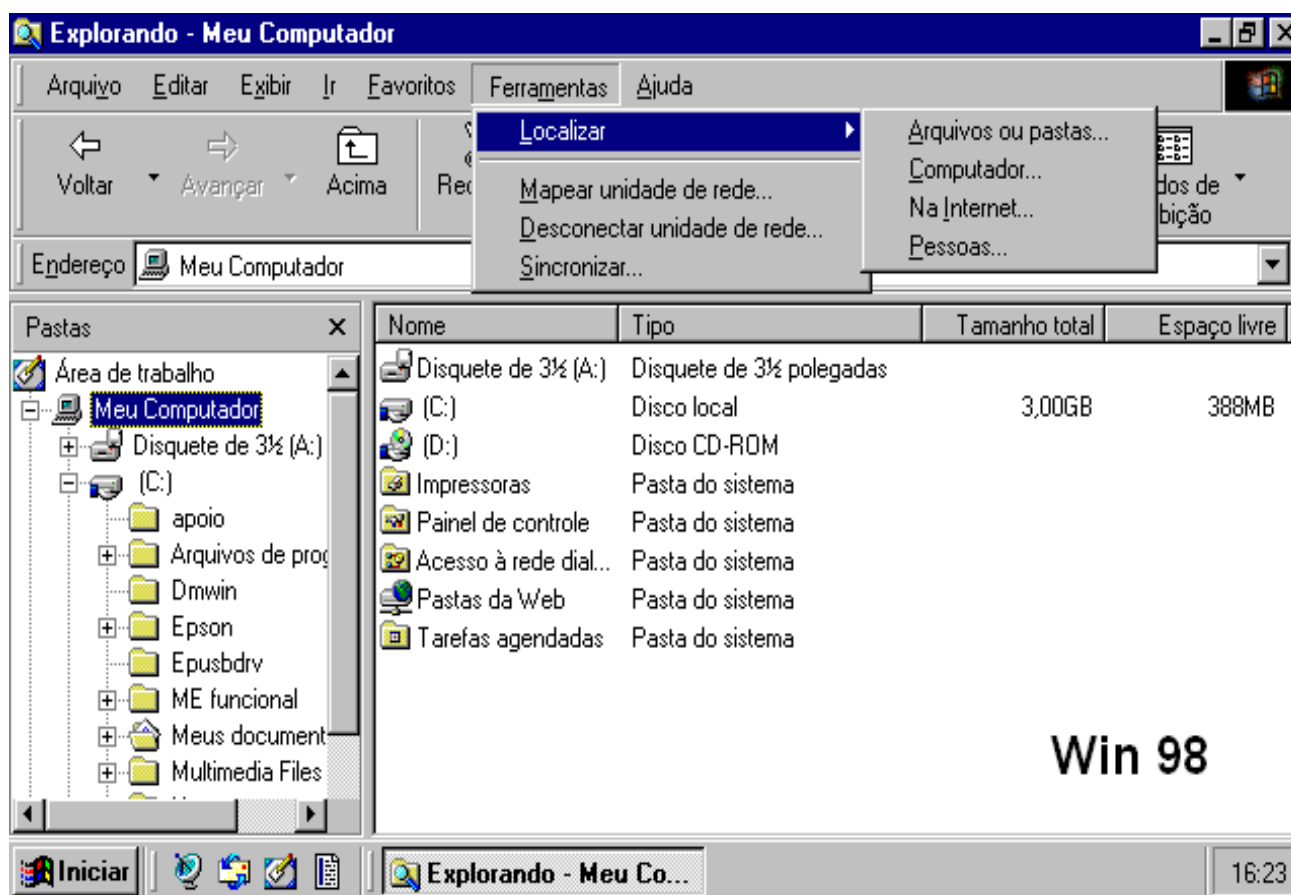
Explorando - Meu Computador

Arquivo Editar Exibir Ir Favoritos Ferramentas Ajuda

Voltar Avançar Acima Re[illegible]

Localizar
Mapear unidade de rede...
Desconectar unidade de rede...
Sincronizar...

Arquivos ou pastas...
Computador...
Na Internet...
Pessoas...

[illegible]dos de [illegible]bição

Endereço Meu Computador

Pastas ×
Área de trabalho
Meu Computador
Disquete de 3½ (A:)
(C:)
apoio
Arquivos de prog
Dmwin
Epson
Epusbdrv
ME funcional
Meus document
Multimedia Files

| Nome | Tipo | Tamanho total | Espaço livre |
|---|---|---|---|
| Disquete de 3½ (A:) | Disquete de 3½ polegadas | | |
| (C:) | Disco local | 3,00GB | 388MB |
| (D:) | Disco CD-ROM | | |
| Impressoras | Pasta do sistema | | |
| Painel de controle | Pasta do sistema | | |
| Acesso à rede dial... | Pasta do sistema | | |
| Pastas da Web | Pasta do sistema | | |
| Tarefas agendadas | Pasta do sistema | | |

Win 98

Iniciar Explorando - Meu Co... 16:23